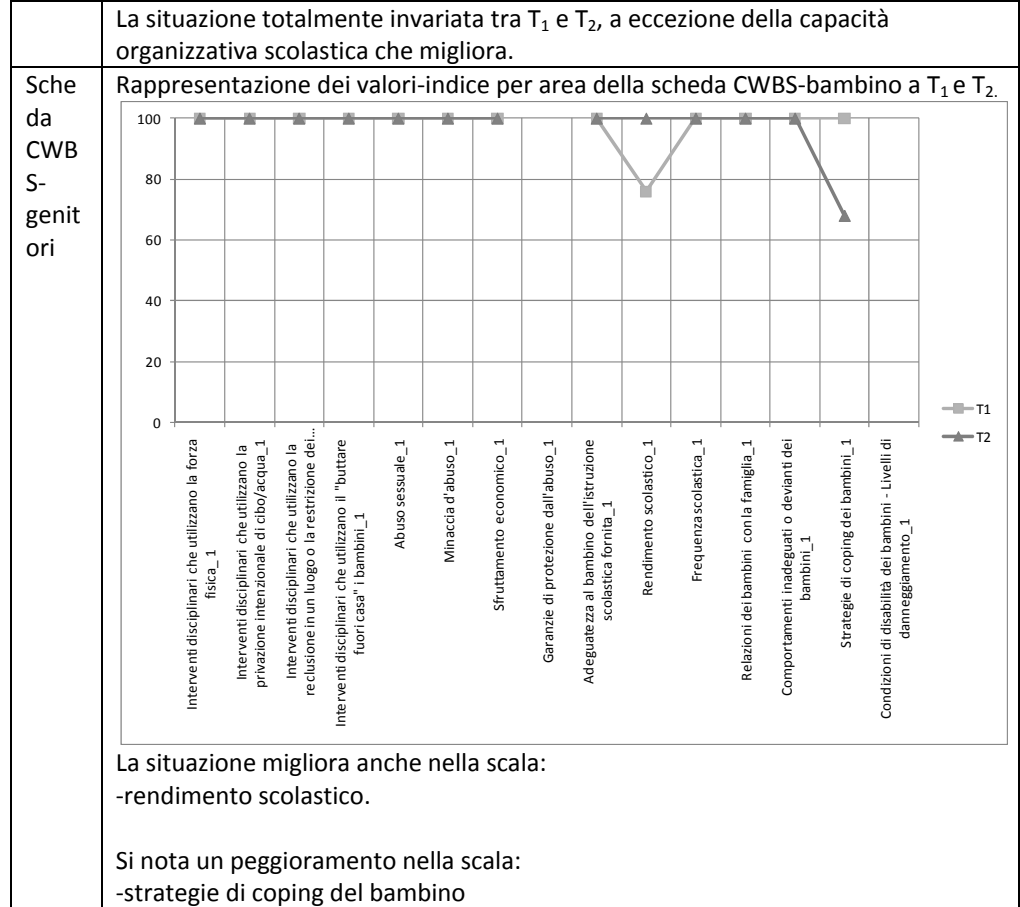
| | La situazione totalmente invariata tra $T_1$ e $T_2$, a eccezione della capacità organizzativa scolastica che migliora. |
|---|---|
| Scheda CWBS-genitori | Rappresentazione dei valori-indice per area della scheda CWBS-bambino a $T_1$ e $T_2$. |

100
80
60
40
20
0

Interventi disciplinari che utilizzano la forza fisica_1
Interventi disciplinari che utilizzano la privazione intenzionale di cibo/acqua_1
Interventi disciplinari che utilizzano la reclusione in un luogo o la restrizione dei...
Interventi disciplinari che utilizzano il "buttare fuori casa" i bambini_1
Abuso sessuale_1
Minaccia d'abuso_1
Sfruttamento economico_1
Garanzie di protezione dall'abuso_1
Adeguatezza al bambino dell'istruzione scolastica fornita_1
Rendimento scolastico_1
Frequenza scolastica_1
Relazioni dei bambini con la famiglia_1
Comportamenti inadeguati o devianti dei bambini_1
Strategie di coping dei bambini_1
Condizioni di disabilità dei bambini - Livelli di danneggiamento_1

T1
T2

La situazione migliora anche nella scala:
-rendimento scolastico.

Si nota un peggioramento nella scala:
-strategie di coping del bambino